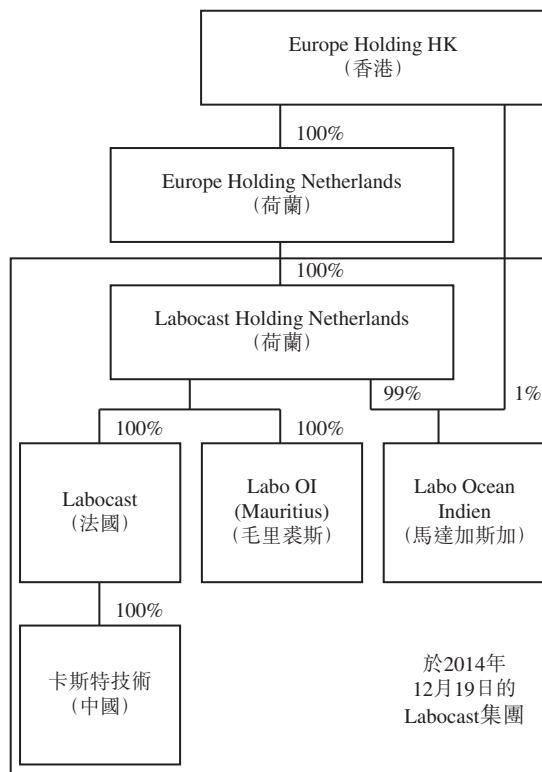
Europe Holding HK
(香港)

100%

Europe Holding Netherlands
(荷蘭)

100%

Labocast Holding Netherlands
(荷蘭)

99%

1%

100%

100%

Labocast
(法國)

Labo OI
(Mauritius)
(毛里裘斯)

Labo Ocean Indien
(馬達加斯加)

100%

卡斯特技術
(中國)

於2014年
12月19日的
Labocast集團